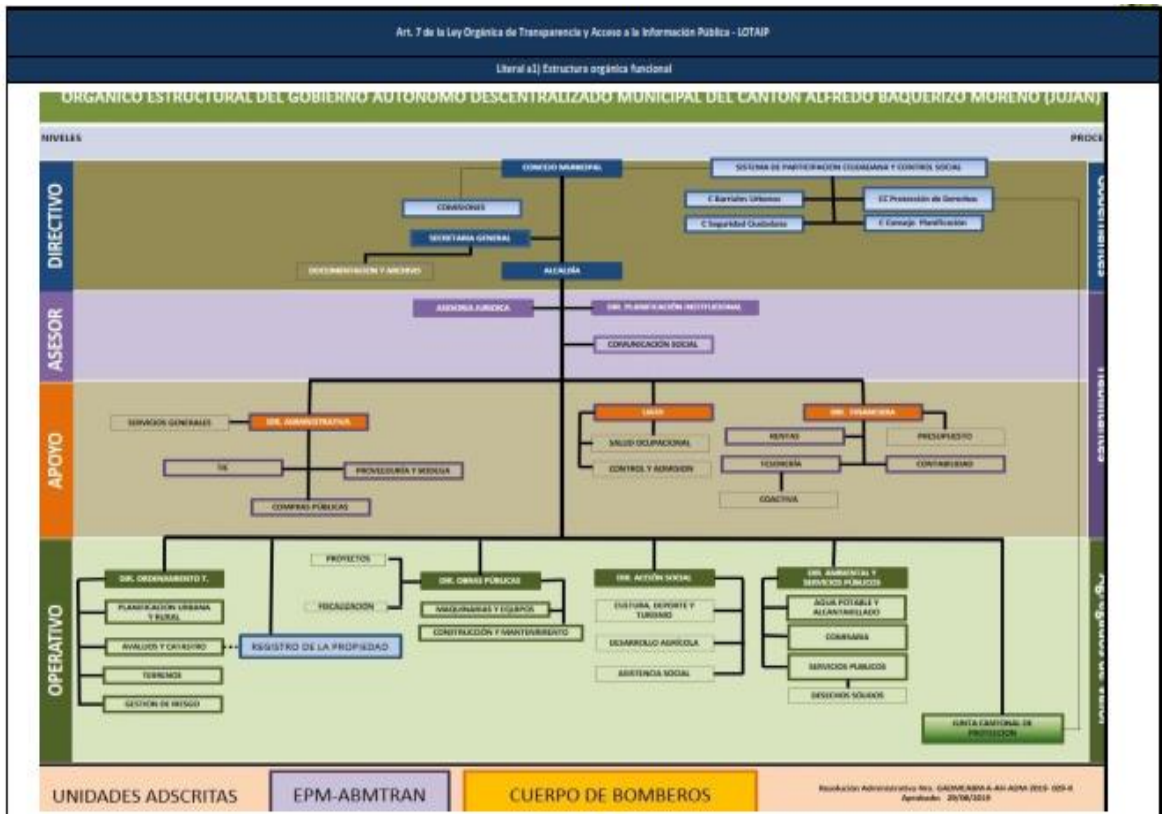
Art. 7 de la Ley Orgánica de Transparencia y Acceso a la Información Pública - LOTAIP

Literal a1) Estructura orgánica funcional

ORGÁNICO ESTRUCTURAL DEL GOBIERNO AUTÓNOMO DESCENTRALIZADO MUNICIPAL DEL CANTÓN ALFREDO BAQUERIZO MORENO (JUJAN)

NIVELES

PROCE

DIRECTIVO

CONCEJO MUNICIPAL

SISTEMA DE PARTICIPACIÓN CIUDADANA Y CONTROL SOCIAL

COMISIONES

C Barriales Urbanos

CC Protección de Derechos

C Seguridad Ciudadana

C Consejo Planificación

SECRETARÍA GENERAL

DOCUMENTACIÓN Y ARCHIVO

ALCALDÍA

ASESOR

ASESORÍA JURÍDICA

DIR. PLANIFICACIÓN INSTITUCIONAL

COMUNICACIÓN SOCIAL

APOYO

SERVICIOS GENERALES

DIR. ADMINISTRATIVA

UATH

DIR. FINANCIERA

SALUD OCUPACIONAL

RENTAS

PRESUPUESTO

TIC

PROVEEDURÍA Y BODEGA

CONTROL Y ADMISIÓN

TESORERÍA

CONTABILIDAD

COACTIVA

COMPRAS PÚBLICAS

OPERATIVO

PROYECTOS

DIR. ORDENAMIENTO T.

DIR. OBRAS PÚBLICAS

DIR. ACCIÓN SOCIAL

DIR. AMBIENTAL Y SERVICIOS PÚBLICOS

FISCALIZACIÓN

MAQUINARIAS Y EQUIPOS

PLANIFICACIÓN URBANA Y RURAL

CULTURA, DEPORTE Y TURISMO

AGUA POTABLE Y ALCANTARILLADO

CONSTRUCCIÓN Y MANTENIMIENTO

AVALÚOS Y CATASTRO

REGISTRO DE LA PROPIEDAD

DESARROLLO AGRÍCOLA

COMISARÍA

TERRENOS

ASISTENCIA SOCIAL

SERVICIOS PÚBLICOS

GESTIÓN DE RIESGO

DESECHOS SÓLIDOS

JUNTA CANTONAL DE PROTECCIÓN

UNIDADES ADSCRITAS

EPM-ABMTRAN

CUERPO DE BOMBEROS

Resolución Administrativa Nro. GADMCABM-A-AH-ADM-2019-029-A
Aprobado: 20/08/2019